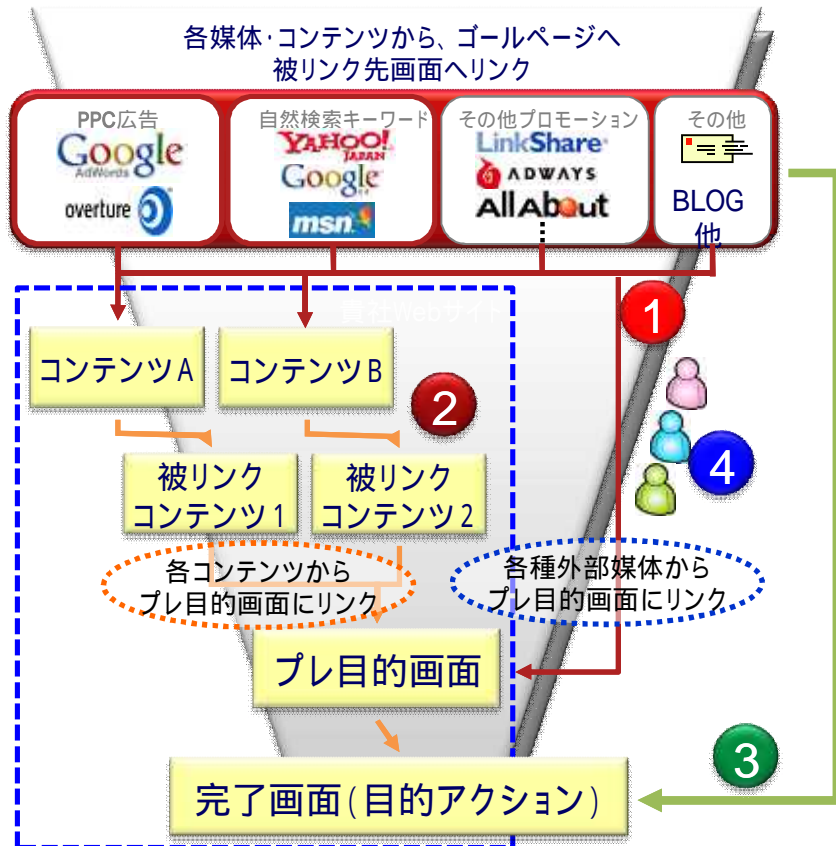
各媒体·コンテンツから、ゴールページへ
被リンク先画面へリンク

PPC広告
Google AdWords
overture

自然検索キーワード
YAHOO! JAPAN
Google
msn

その他プロモーション
LinkShare
ADWAYS
AllAbout
⋮

その他
BLOG他

1

貴社webサイト

コンテンツA

コンテンツB

2

4

被リンクコンテンツ1

被リンクコンテンツ2

各コンテンツからプレ目的画面にリンク

各種外部媒体からプレ目的画面にリンク

プレ目的画面

3

完了画面(目的アクション)